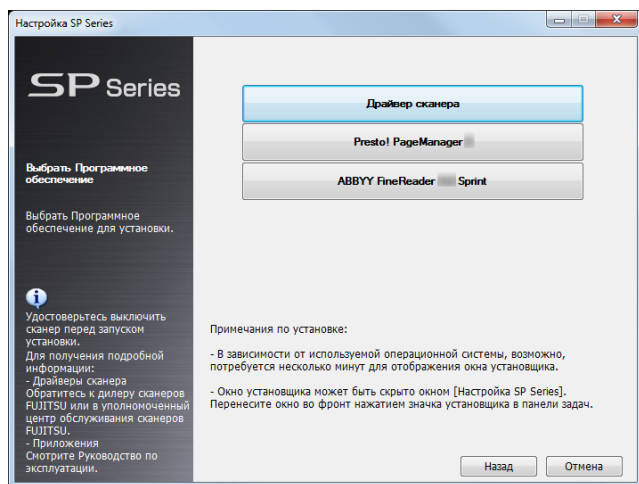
Настройка SP Series

SP Series

Выбрать Программное обеспечение

Выбрать Программное обеспечение для установки.

Удостоверьтесь выключить сканер перед запуском установки.
Для получения подробной информации:
- Драйверы сканера
Обратитесь к дилеру сканеров FUJITSU или в уполномоченный центр обслуживания сканеров FUJITSU.
- Приложения
Смотрите Руководство по эксплуатации.

Драйвер сканера

Presto! PageManager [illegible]

ABBYY FineReader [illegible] Sprint

Примечания по установке:

- В зависимости от используемой операционной системы, возможно, потребуется несколько минут для отображения окна установщика.

- Окно установщика может быть скрыто окном [Настройка SP Series]. Перенесите окно во фронт нажатием значка установщика в панели задач.

Назад

Отмена